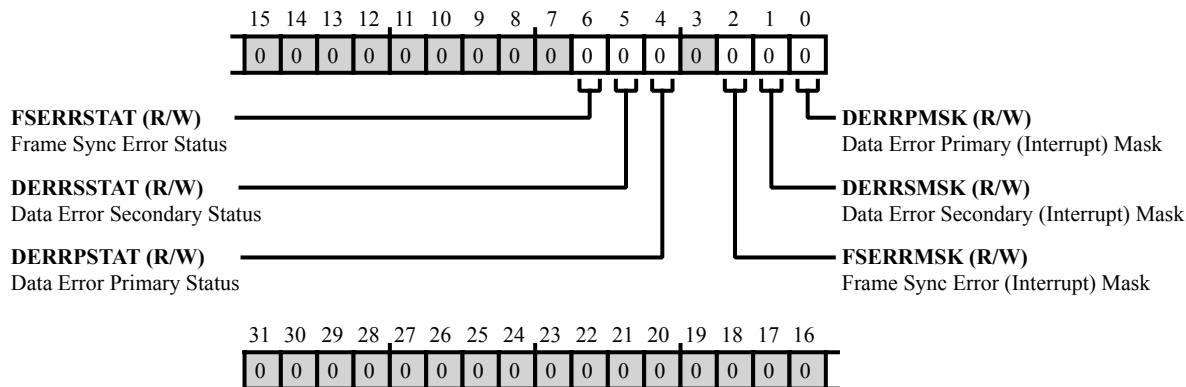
15 14 13 12 11 10 9 8 7 6 5 4 3 2 1 0

0 0 0 0 0 0 0 0 0 0 0 0 0 0 0 0

**FSERRSTAT (R/W)**
Frame Sync Error Status

**DERRSSTAT (R/W)**
Data Error Secondary Status

**DERRPSTAT (R/W)**
Data Error Primary Status

**DERRPMSK (R/W)**
Data Error Primary (Interrupt) Mask

**DERRSMSK (R/W)**
Data Error Secondary (Interrupt) Mask

**FSERRMSK (R/W)**
Frame Sync Error (Interrupt) Mask

31 30 29 28 27 26 25 24 23 22 21 20 19 18 17 16

0 0 0 0 0 0 0 0 0 0 0 0 0 0 0 0